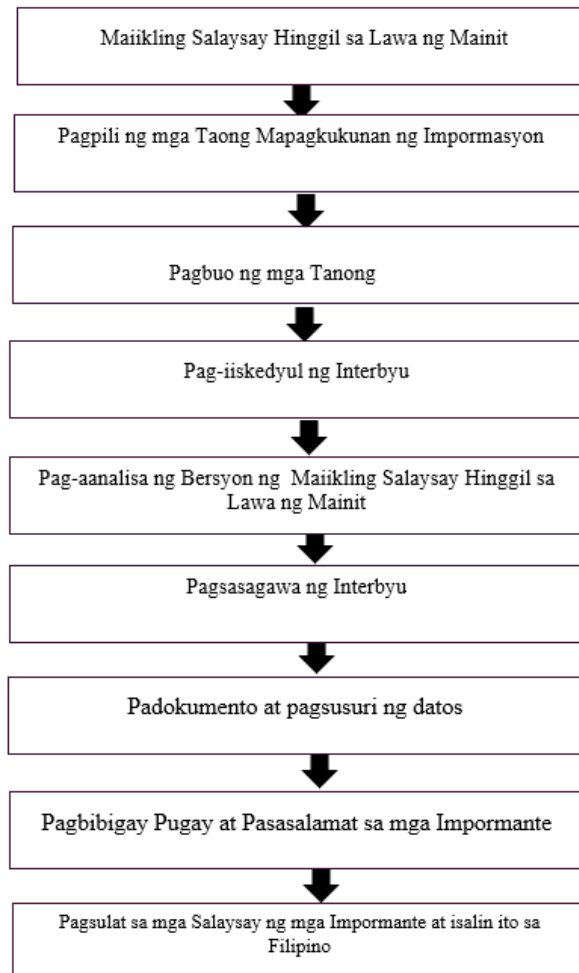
Maiikling Salaysay Hinggil sa Lawa ng Mainit

Pagpili ng mga Taong Mapagkukunan ng Impormasyon

Pagbuo ng mga Tanong

Pag-iiskedyul ng Interbyu

Pag-aanalisa ng Bersyon ng Maiikling Salaysay Hinggil sa Lawa ng Mainit

Pagsasagawa ng Interbyu

Padokumento at pagsusuri ng datos

Pagbibigay Pugay at Pasasalamat sa mga Impormante

Pagsulat sa mga Salaysay ng mga Impormante at isalin ito sa Filipino